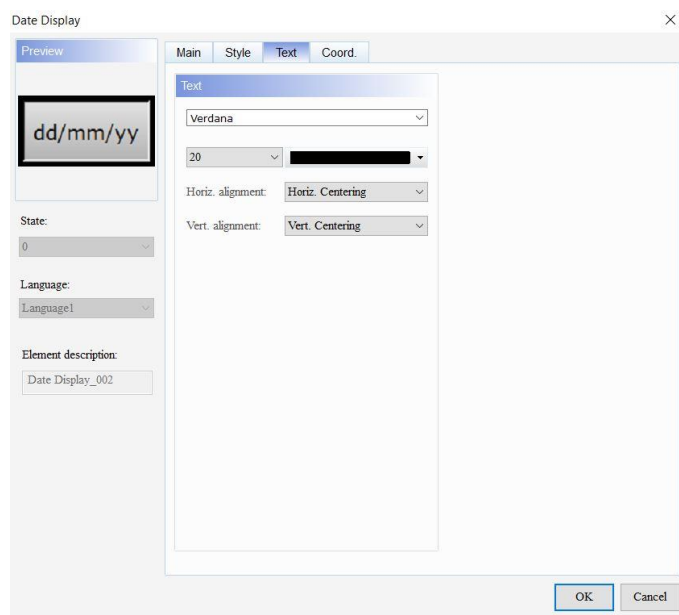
Date Display

×

Preview

dd/mm/yy

State:

0

Language:

Language1

Element description:

Date Display_002

Main Style Text Coord.

Text

Verdana

20

Horiz. alignment: Horiz. Centering

Vert. alignment: Vert. Centering

OK Cancel